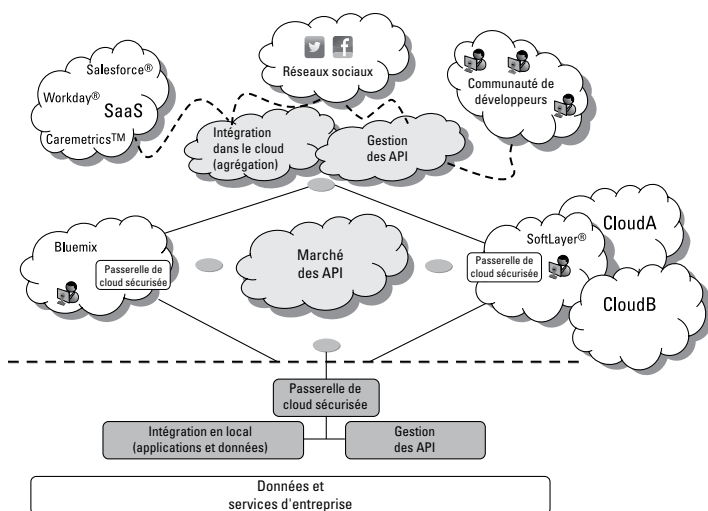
Salesforce®
Workday®
SaaS
Caremetrics™

Réseaux sociaux

Communauté de développeurs

Intégration dans le cloud (agrégation)

Gestion des API

Bluemix
Passerelle de cloud sécurisée

Marché des API

SoftLayer®
Passerelle de cloud sécurisée

CloudA

CloudB

Passerelle de cloud sécurisée

Intégration en local (applications et données)

Gestion des API

Données et services d'entreprise